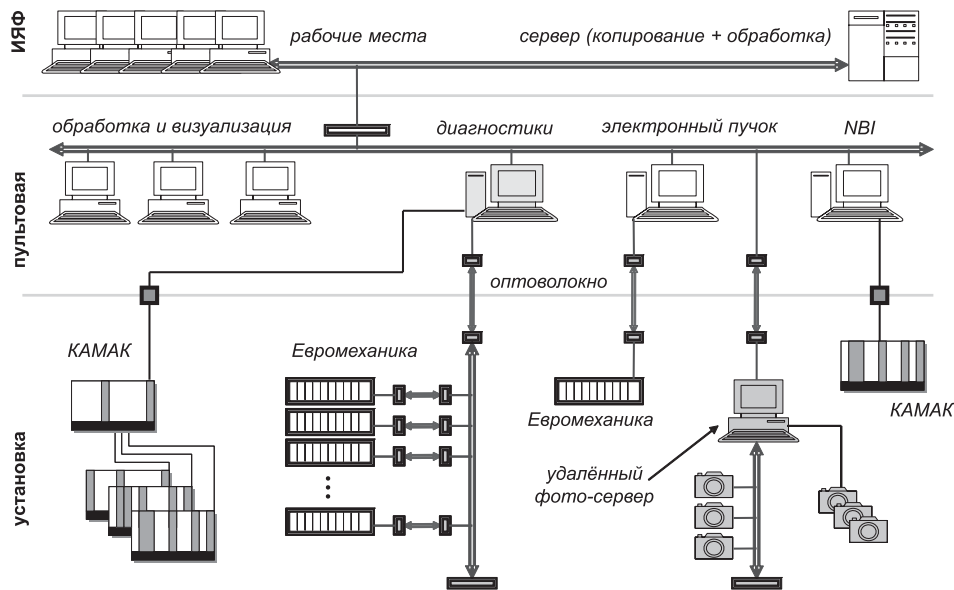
ИЯФ

рабочие места

сервер (копирование + обработка)

пультовая

обработка и визуализация

диагностики

электронный пучок

NBI

оптоволокно

установка

КАМАК

Евромеханика

Евромеханика

КАМАК

удалённый фото-сервер